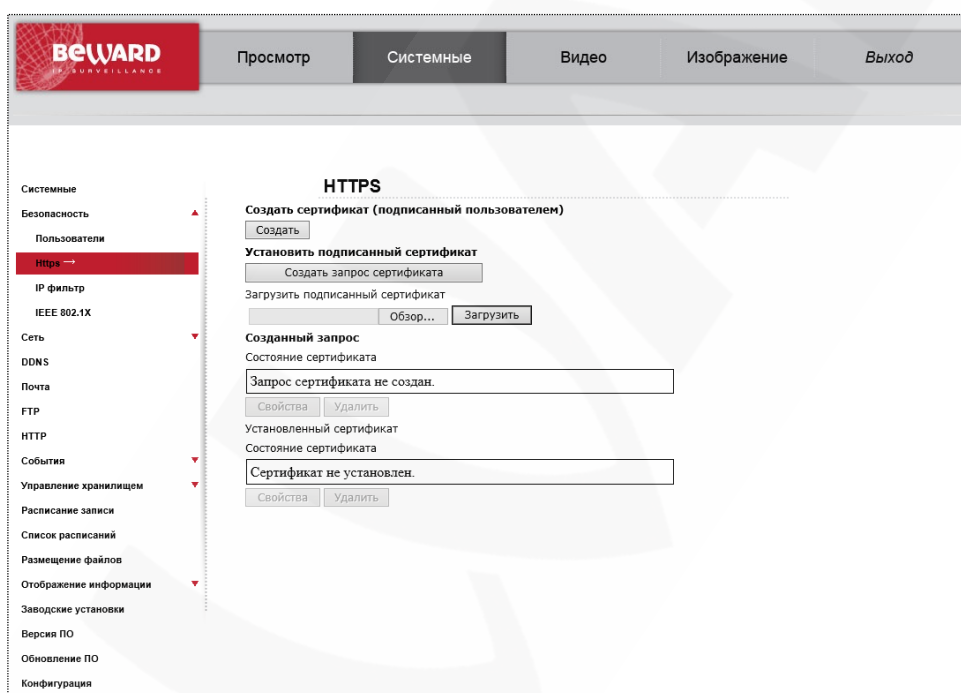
BEWARD
IP SURVEILLANCE

Просмотр
Системные
Видео
Изображение
Выход

Системные
Безопасность
Пользователи
Https
IP фильтр
IEEE 802.1X
Сеть
DDNS
Почта
FTP
HTTP
События
Управление хранилищем
Расписание записи
Список расписаний
Размещение файлов
Отображение информации
Заводские установки
Версия ПО
Обновление ПО
Конфигурация

HTTPS

Создать сертификат (подписанный пользователем)

Создать

Установить подписанный сертификат

Создать запрос сертификата

Загрузить подписанный сертификат

Обзор...
Загрузить

Созданный запрос

Состояние сертификата

Запрос сертификата не создан.

Свойства
Удалить

Установленный сертификат

Состояние сертификата

Сертификат не установлен.

Свойства
Удалить